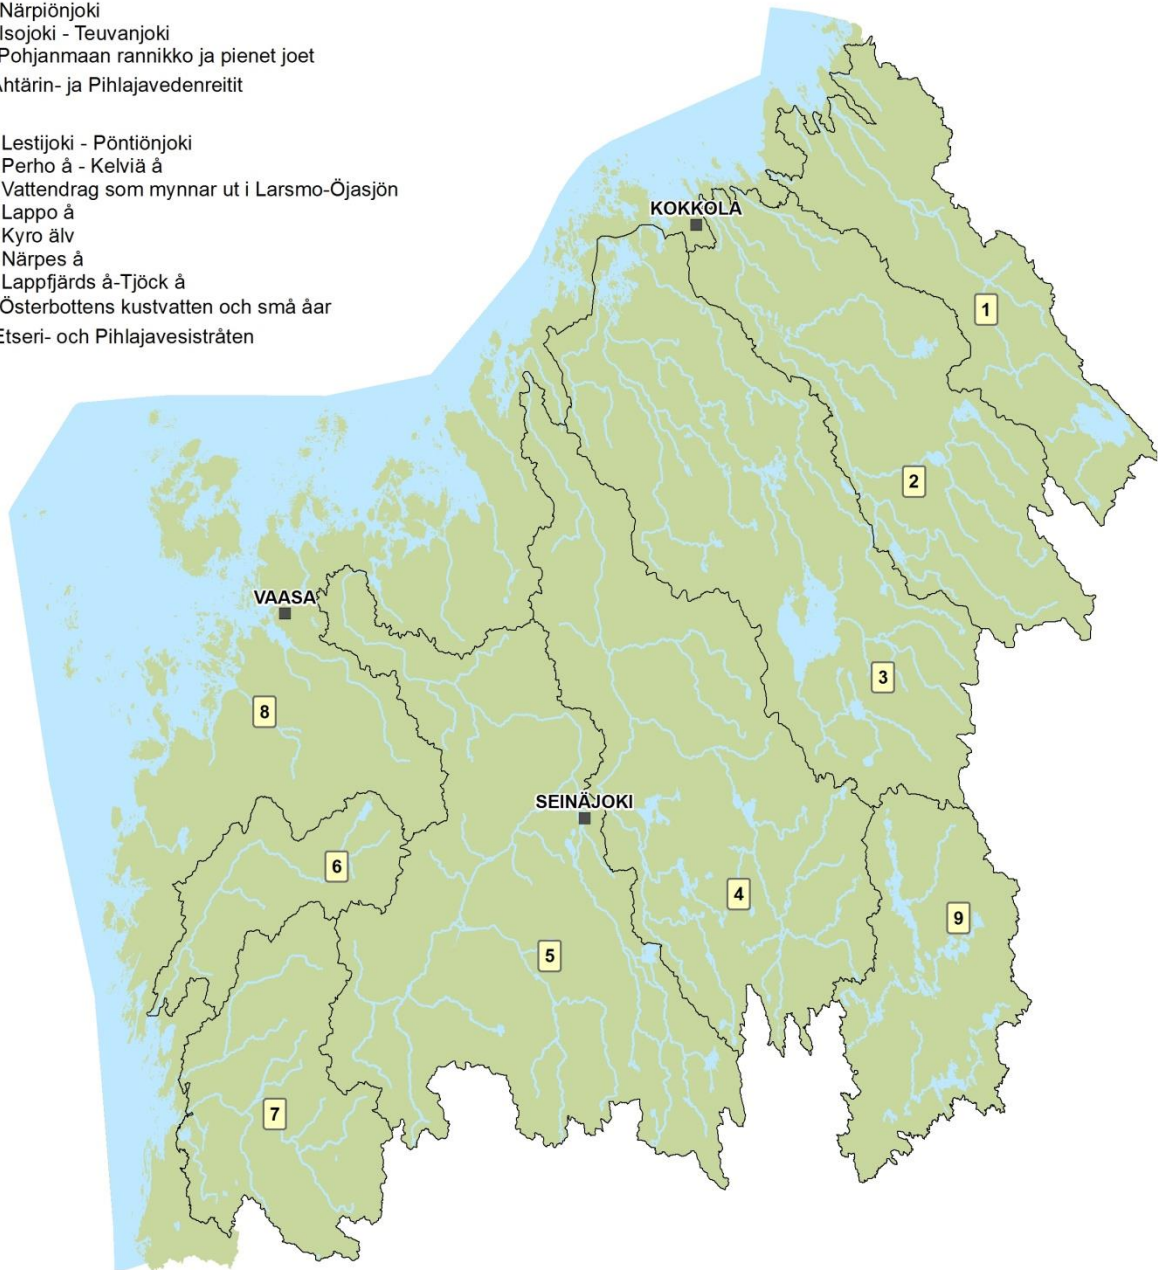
Närpiönjoki
Isojoki - Teuvanjoki
Pohjanmaan rannikko ja pienet joet
Ähtärin- ja Pihlajavedenreitit

Lestijoki - Pöntiönjoki
Perho å - Kelviä å
Vattendrag som mynnar ut i Larsmo-Öjasjön
Lappo å
Kyro älv
Närpes å
Lappfjärds å-Tjöck å
Österbottens kustvatten och små åar
Etseri- och Pihlajavesistråten

KOKKOLA
1
2
VAASA
3
8
SEINÄJOKI
6
4
9
5
7